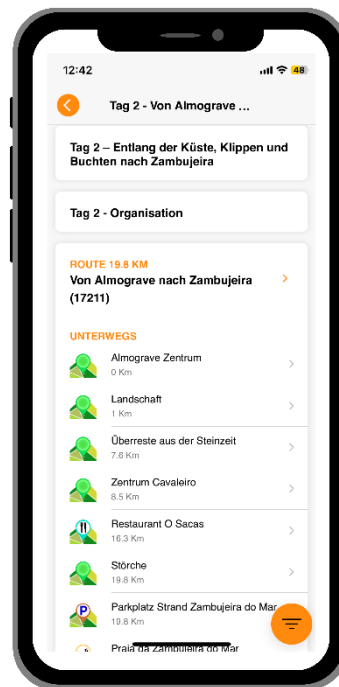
12:42

48

Tag 2 - Von Almograve ...

Tag 2 – Entlang der Küste, Klippen und Buchten nach Zambujeira

Tag 2 - Organisation

ROUTE 19.8 KM
Von Almograve nach Zambujeira (17211)

UNTERWEGS

Almograve Zentrum
0 Km

Landschaft
1 Km

Überreste aus der Steinzeit
7.6 Km

Zentrum Cavaleiro
8.5 Km

Restaurant O Sacas
16.3 Km

Störche
19.8 Km

Parkplatz Strand Zambujeira do Mar
19.8 Km

Praia da Zambujeira do Mar